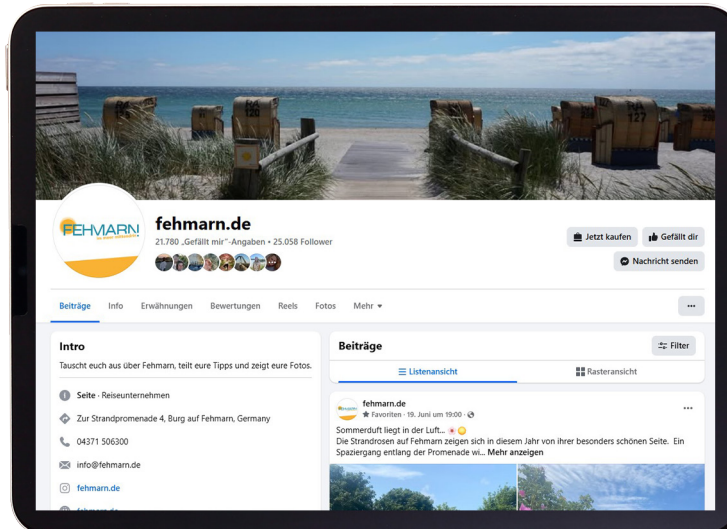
127

FEHMARN

fehmarn.de

21.780 „Gefällt mir"-Angaben • 25.058 Follower

Jetzt kaufen

Gefällt dir

Nachricht senden

Beiträge Info Erwähnungen Bewertungen Reels Fotos Mehr

...

Intro

Tauscht euch aus über Fehmarn, teilt eure Tipps und zeigt eure Fotos.

Seite · Reiseunternehmen

Zur Strandpromenade 4, Burg auf Fehmarn, Germany

04371 506300

info@fehmarn.de

fehmarn.de

Beiträge

Filter

Listenansicht

Rasteransicht

fehmarn.de

Favoriten · 19. Juni um 19:00 ·

...

Sommerduft liegt in der Luft...

Die Strandrosen auf Fehmarn zeigen sich in diesem Jahr von ihrer besonders schönen Seite. Ein Spaziergang entlang der Promenade wi... Mehr anzeigen